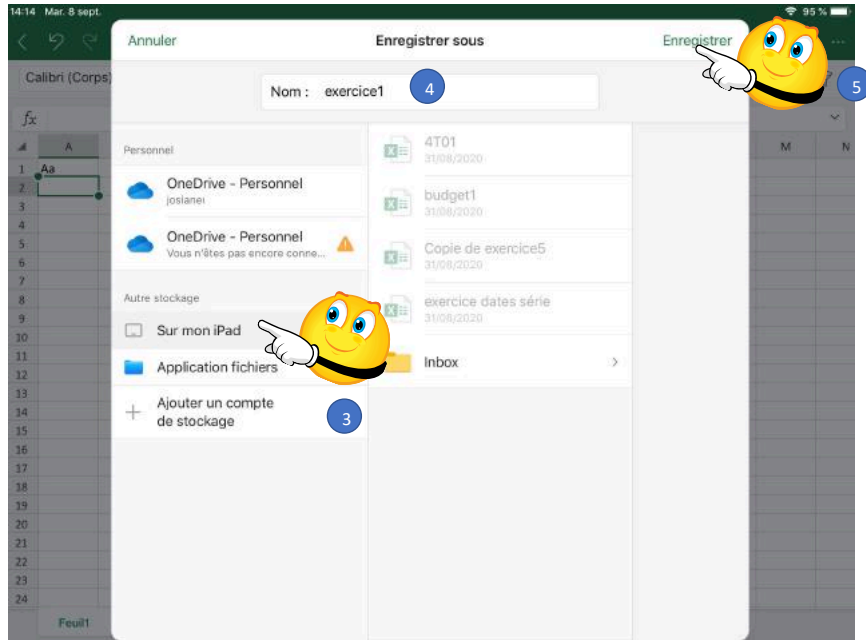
14:14 Mar. 8 sept.

95 %

Annuler

Enregistrer sous

Enregistrer

5

Calibri (Corps)

Nom : exercice1

4

$fx$

A

M

N

1 Aa

2

3

4

5

6

7

8

9

10

11

12

13

14

15

16

17

18

19

20

21

22

23

24

Personnel

OneDrive - Personnel
joslanei

OneDrive - Personnel
Vous n'êtes pas encore conne...

Autre stockage

Sur mon iPad

Application fichiers

Ajouter un compte de stockage

3

4T01
31/08/2020

budget1
31/08/2020

Copie de exercice5
31/08/2020

exercice dates série
31/08/2020

Inbox

Feuil1